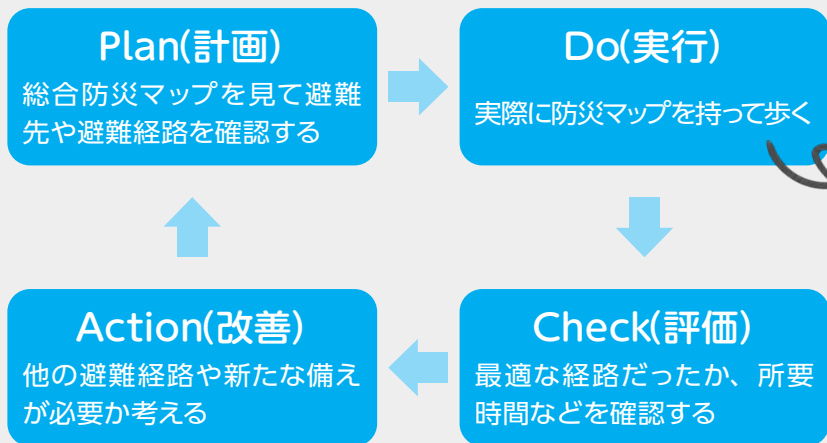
Plan(計画)
総合防災マップを見て避難先や避難経路を確認する

Do(実行)
実際に防災マップを持って歩く

Check(評価)
最適な経路だったか、所要時間などを確認する

Action(改善)
他の避難経路や新たな備えが必要か考える